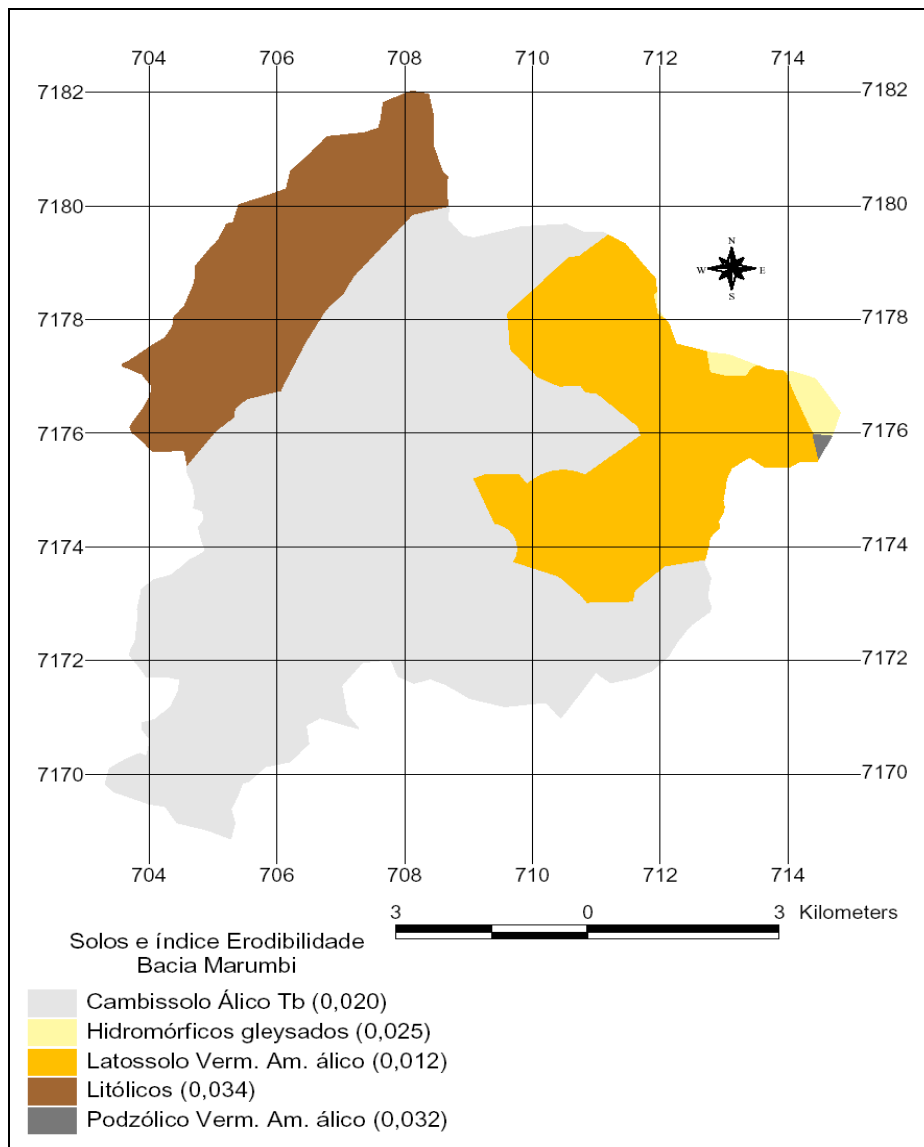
704 706 708 710 712 714

7182 7182
7180 7180
7178 7178
7176 7176
7174 7174
7172 7172
7170 7170

N
W E
S

704 706 708 710 712 714

3 0 3 Kilometers

Solos e índice Erodibilidade
Bacia Marumbi

Cambissolo Álico Tb (0,020)
Hidromórficos gleysados (0,025)
Latossolo Verm. Am. álico (0,012)
Litólicos (0,034)
Podzólico Verm. Am. álico (0,032)